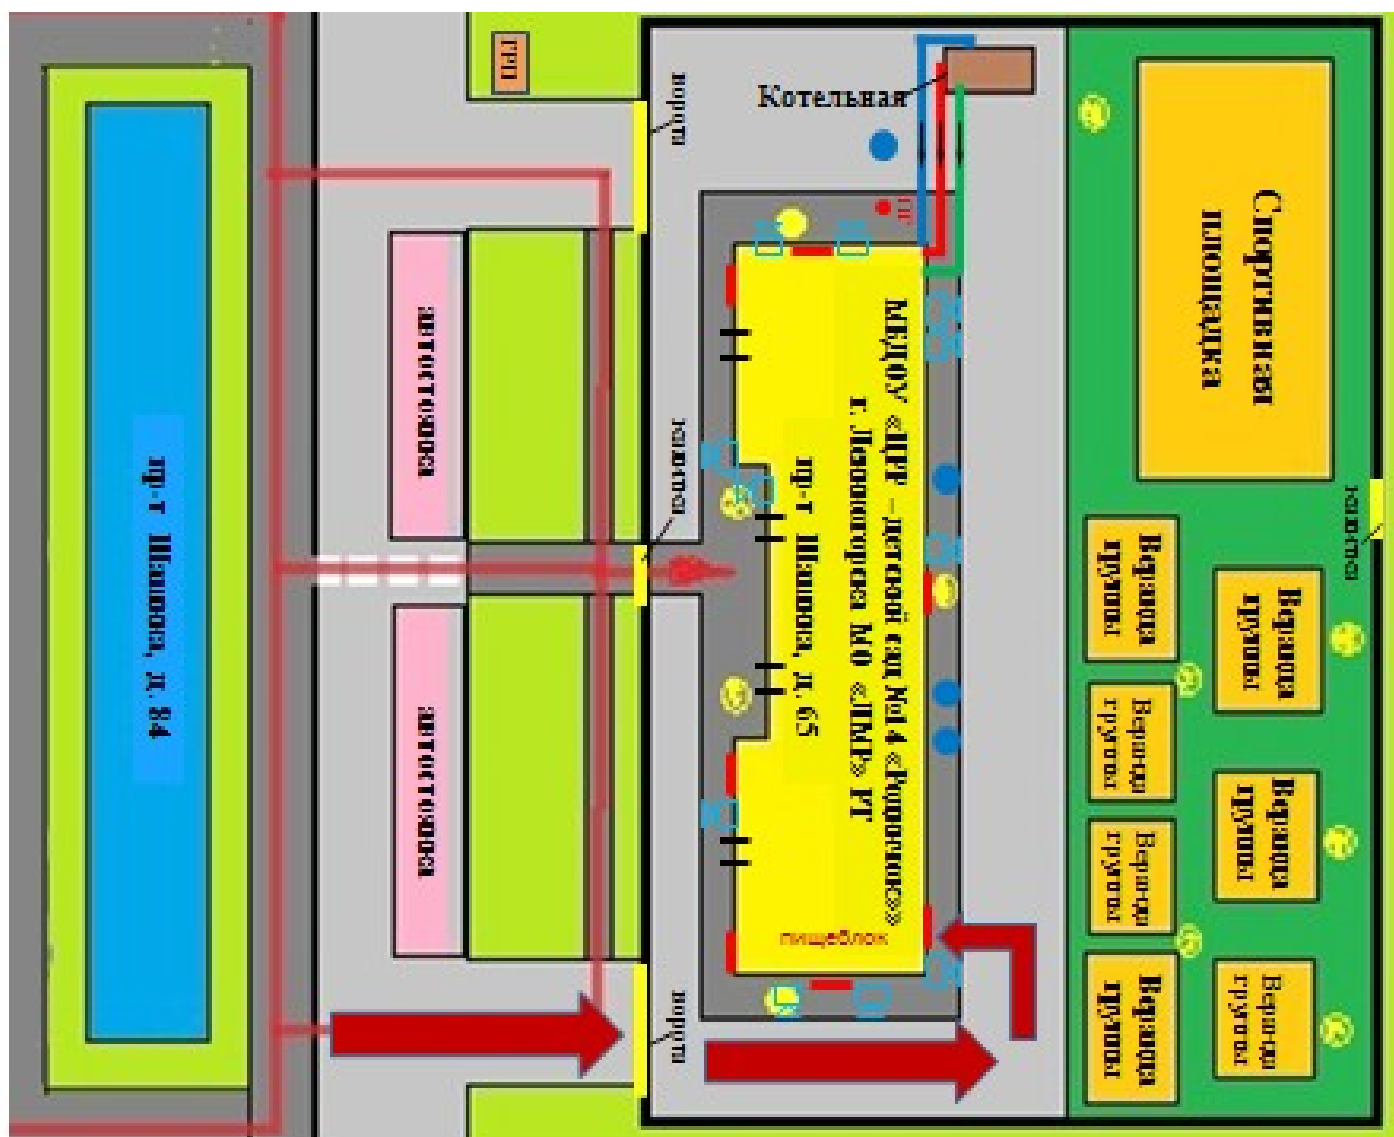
ГРП

ворота

Котельная

Спортивная площадка

пр-т Шашина, д. 84

автостоянка

автостоянка

калитка

МБДОУ «ЦРР – детский сад №14 «Родничок» г. Лениногорска МО «ЛМР» РТ

пр-т Шашина, д. 65

калитка

Веранда группы

Веранда группы

Веранда группы

Веранда группы

Веранда группы

Веранда группы

Веранда группы

Веранда группы

пищеблок

ворота